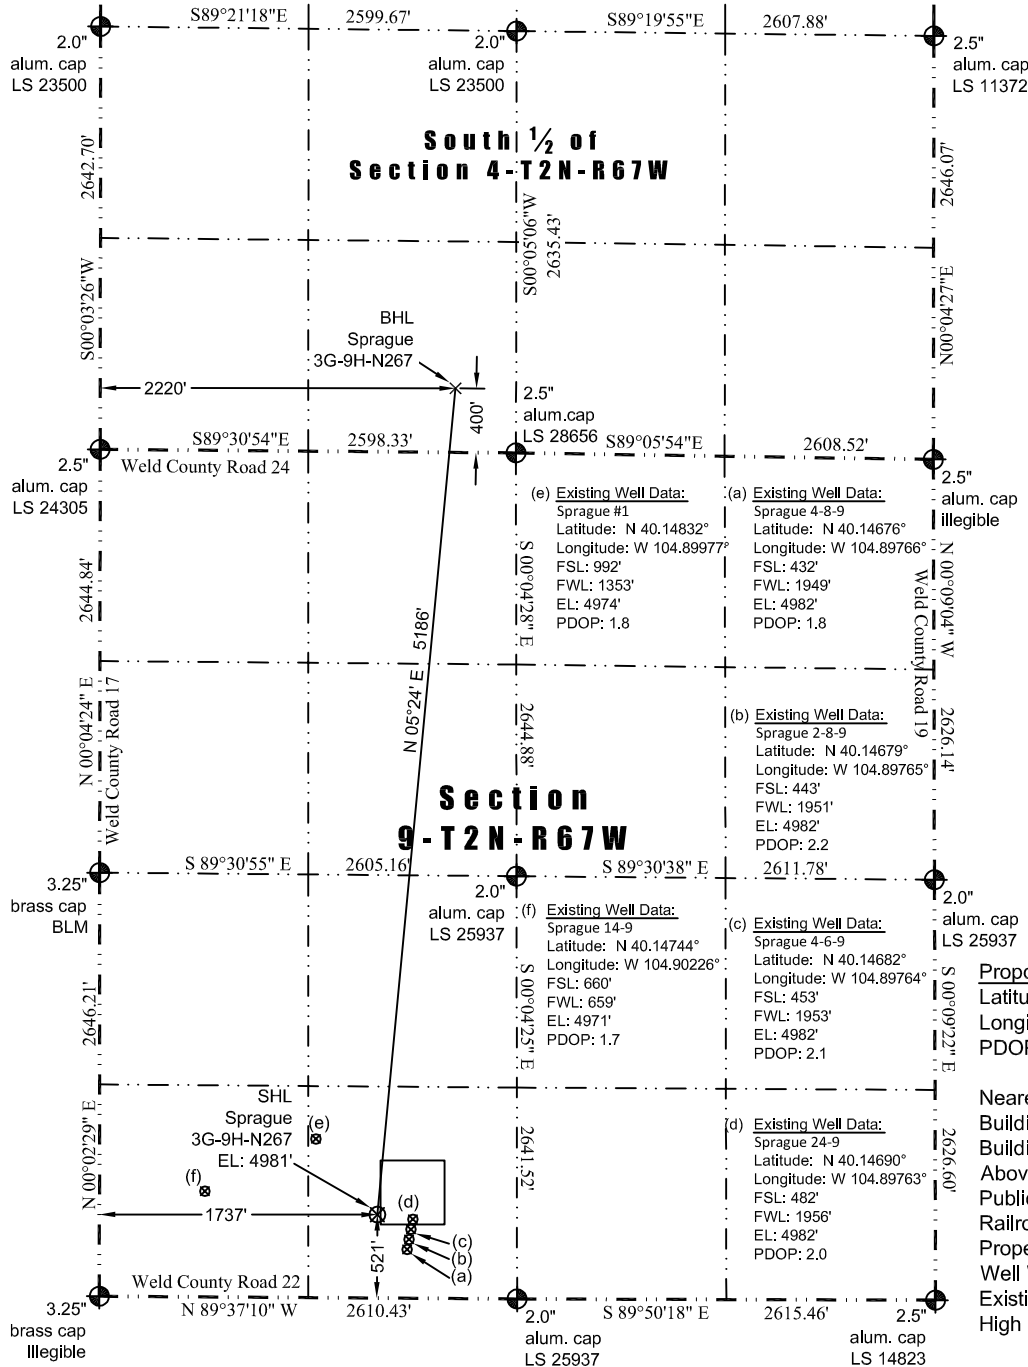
S89°21'18"E 2599.67'
S89°19'55"E 2607.88'

2.0"
alum. cap
LS 23500

2.0"
alum. cap
LS 23500

2.5"
alum. cap
LS 11372

South ½ of
Section 4-T2N-R67W

2642.70'
S00°03'26"W
S00°05'06"W 2635.43'
2646.07'
N00°04'27"E

BHL
Sprague
3G-9H-N267

2220'
400'

2.5"
alum.cap
LS 28656

S89°30'54"E 2598.33'
S89°05'54"E 2608.52'

2.5"
alum. cap
LS 24305

Weld County Road 24

2.5"
alum. cap
illegible

(e) Existing Well Data:
Sprague #1
Latitude: N 40.14832°
Longitude: W 104.89977°
FSL: 992'
FWL: 1353'
EL: 4974'
PDOP: 1.8

(a) Existing Well Data:
Sprague 4-8-9
Latitude: N 40.14676°
Longitude: W 104.89766°
FSL: 432'
FWL: 1949'
EL: 4982'
PDOP: 1.8

2644.84'
N 00°04'24" E
Weld County Road 17
5186'
N 05°24' E
S 00°04'28" E
2644.88'
N 00°09'04" W
Weld County Road 19
2626.14'

(b) Existing Well Data:
Sprague 2-8-9
Latitude: N 40.14679°
Longitude: W 104.89765°
FSL: 443'
FWL: 1951'
EL: 4982'
PDOP: 2.2

Section
9-T2N-R67W

S 89°30'55" E 2605.16'
S 89°30'38" E 2611.78'

3.25"
brass cap
BLM

2.0"
alum. cap
LS 25937

(f) Existing Well Data:
Sprague 14-9
Latitude: N 40.14744°
Longitude: W 104.90226°
FSL: 660'
FWL: 659'
EL: 4971'
PDOP: 1.7

(c) Existing Well Data:
Sprague 4-6-9
Latitude: N 40.14682°
Longitude: W 104.89764°
FSL: 453'
FWL: 1953'
EL: 4982'
PDOP: 2.1

2.0"
alum. cap
LS 25937

Propo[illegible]
Latitu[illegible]
Longi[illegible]
PDOF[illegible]

2646.21'
S 00°04'25" E
S 00°09'22" E

SHL
Sprague
3G-9H-N267
EL: 4981'
(e)
(f)
(d)
(c)
(b)
(a)
1737'
521'
N 00°02'29" E
2641.52'

(d) Existing Well Data:
Sprague 24-9
Latitude: N 40.14690°
Longitude: W 104.89763°
FSL: 482'
FWL: 1956'
EL: 4982'
PDOP: 2.0

2626.60'

Neare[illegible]
Buildi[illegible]
Buildi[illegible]
Abov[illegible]
Public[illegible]
Railro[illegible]
Prope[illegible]
Well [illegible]
Existi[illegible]
High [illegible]

Weld County Road 22
3.25"
brass cap
Illegible
N 89°37'10" W 2610.43'
S 89°50'18" E 2615.46'

2.0"
alum. cap
LS 25937

2.5"
alum. cap
LS 14823